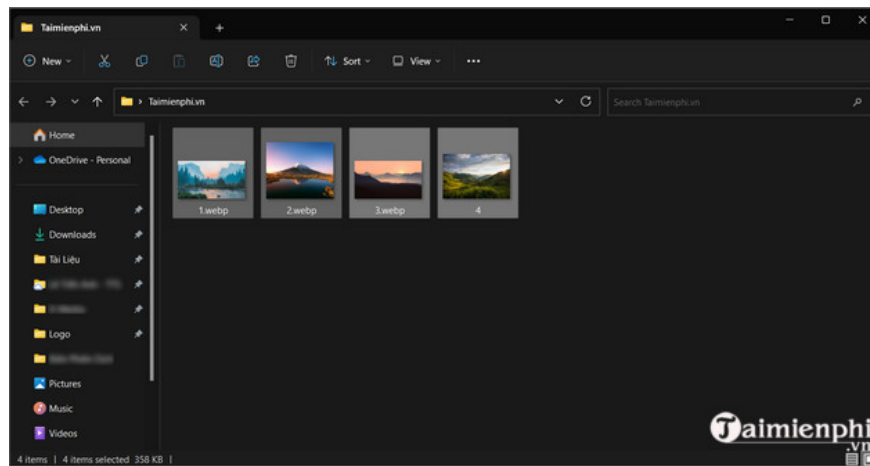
Taimienphi.vn

New

Sort

View

...

Taimienphi.vn

Search Taimienphi.vn

Home

OneDrive - Personal

Desktop

Downloads

Tài Liệu

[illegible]

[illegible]

Logo

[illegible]

Pictures

Music

Videos

1.webp

2.webp

3.webp

4

4 items | 4 items selected 358 KB |

Taimienphi.vn